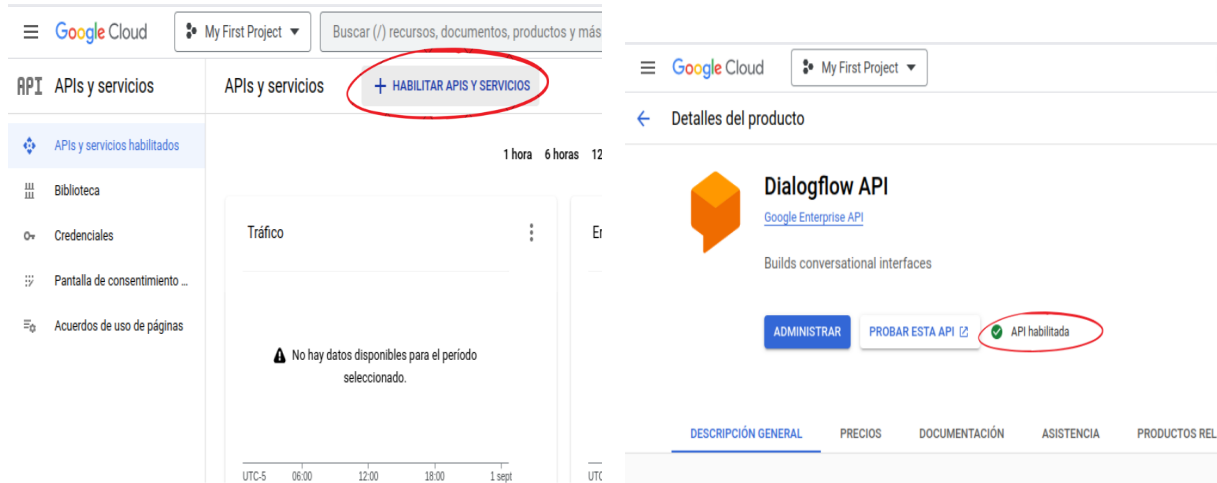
Google Cloud My First Project Buscar (/) recursos, documentos, productos y más

API APIs y servicios

APIs y servicios habilitados
Biblioteca
Credenciales
Pantalla de consentimiento ...
Acuerdos de uso de páginas

APIs y servicios + HABILITAR APIS Y SERVICIOS

1 hora 6 horas 12

Tráfico

No hay datos disponibles para el período seleccionado.

UTC-5 06:00 12:00 18:00 1 sept

Er

UTC

Google Cloud My First Project

← Detalles del producto

Dialogflow API
Google Enterprise API

Builds conversational interfaces

ADMINISTRAR PROBAR ESTA API API habilitada

DESCRIPCIÓN GENERAL PRECIOS DOCUMENTACIÓN ASISTENCIA PRODUCTOS REL